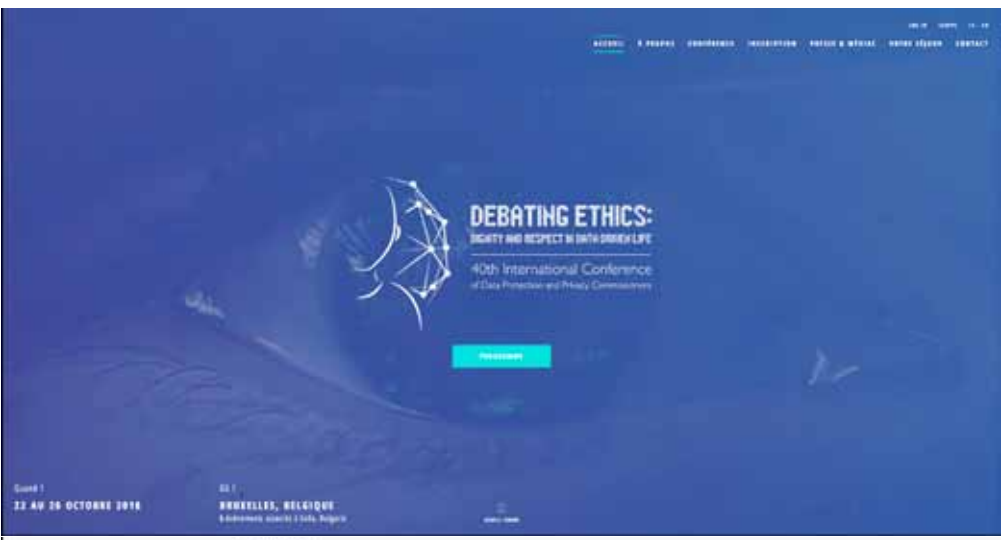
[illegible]

ACCUEIL   À PROPOS   CONFÉRENCE   INSCRIPTION   PRESSE & MÉDIAS   VOTRE SÉJOUR   CONTACT

DEBATING ETHICS:
DIGNITY AND RESPECT IN DATA DRIVEN LIFE

40th International Conference
of Data Protection and Privacy Commissioners

PROGRAMME

Quand ?
22 AU 26 OCTOBRE 2018

Où ?
BRUXELLES, BELGIQUE
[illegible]

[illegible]